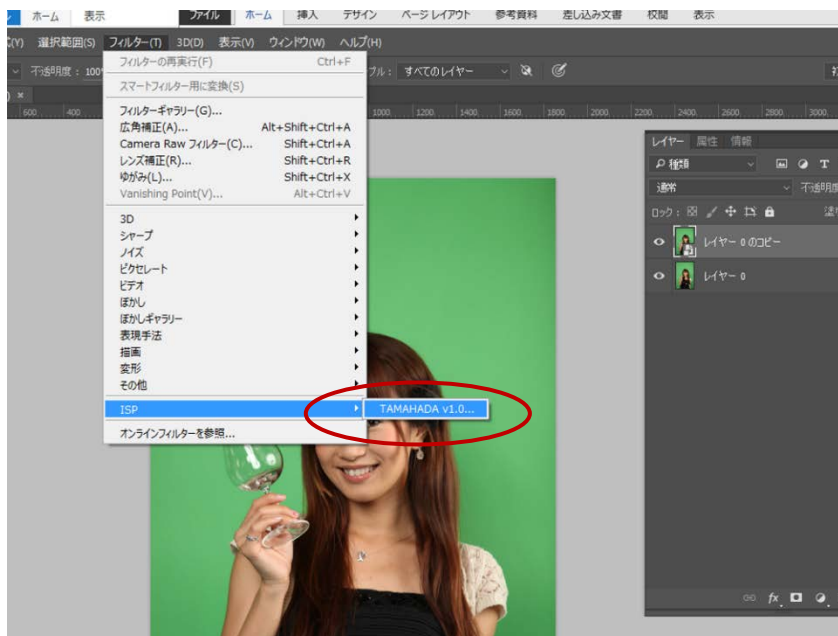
ホーム 表示 ファイル ホーム 挿入 デザイン ページ レイアウト 参考資料 差し込み文書 校閲 表示

(Y) 選択範囲(S) フィルター(T) 3D(D) 表示(V) ウィンドウ(W) ヘルプ(H)

不透明度：100 ブル：すべてのレイヤー

600 400 1000 1200 1400 1600 1800 2000 2200 2400 2600 2800 3000

フィルターの再実行(F) Ctrl+F
スマートフィルター用に変換(S)
フィルターギャラリー(G)...
広角補正(A)... Alt+Shift+Ctrl+A
Camera Raw フィルター(C)... Shift+Ctrl+A
レンズ補正(R)... Shift+Ctrl+R
ゆがみ(L)... Shift+Ctrl+X
Vanishing Point(V)... Alt+Ctrl+V
3D
シャープ
ノイズ
ピクセレート
ビデオ
ぼかし
ぼかしギャラリー
表現手法
描画
変形
その他
ISP
オンラインフィルターを参照...

TAMAHADA v1.0...

レイヤー 属性 情報
種類
通常 不透明度
ロック：
レイヤー 0 のコピー
レイヤー 0
fx